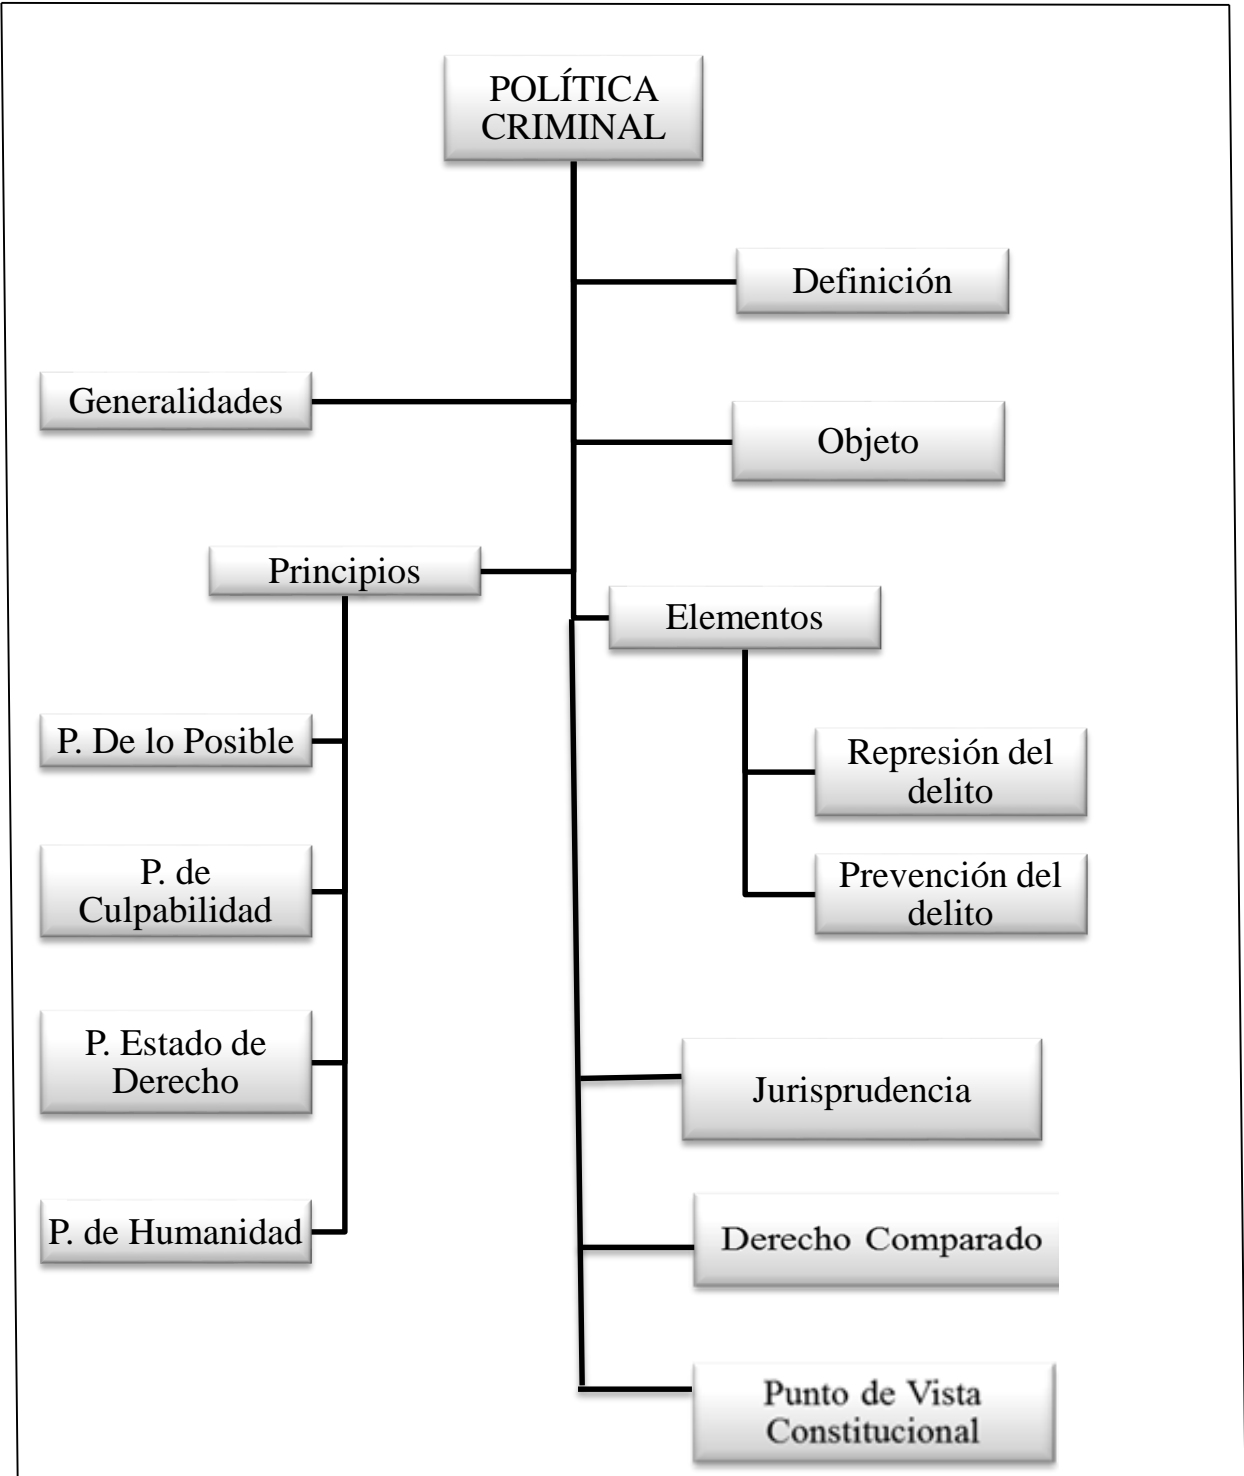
POLÍTICA CRIMINAL

Definición

Generalidades

Objeto

Principios

Elementos

P. De lo Posible

Represión del delito

P. de Culpabilidad

Prevención del delito

P. Estado de Derecho

Jurisprudencia

P. de Humanidad

Derecho Comparado

Punto de Vista Constitucional